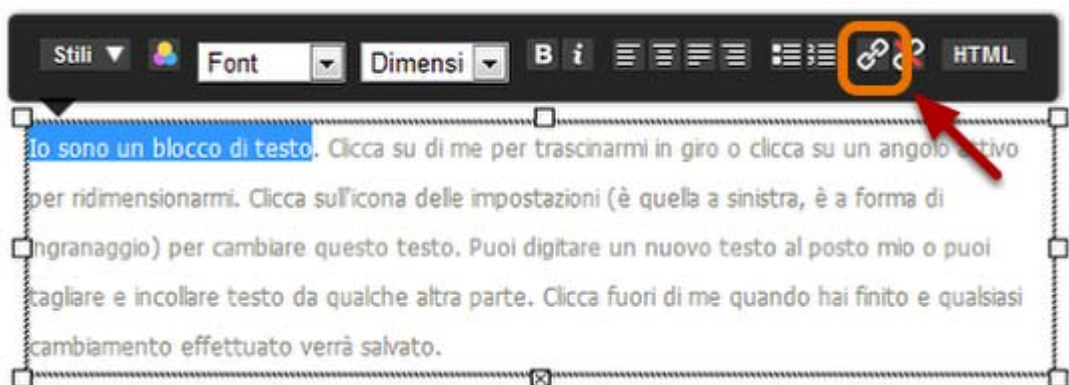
Stili ▼ Font Dimensi B i HTML

Io sono un blocco di testo. Clicca su di me per trascinarmi in giro o clicca su un angolo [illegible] per ridimensionarmi. Clicca sull'icona delle impostazioni (è quella a sinistra, è a forma di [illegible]ngranaggio) per cambiare questo testo. Puoi digitare un nuovo testo al posto mio o puoi tagliare e incollare testo da qualche altra parte. Clicca fuori di me quando hai finito e qualsiasi cambiamento effettuato verrà salvato.